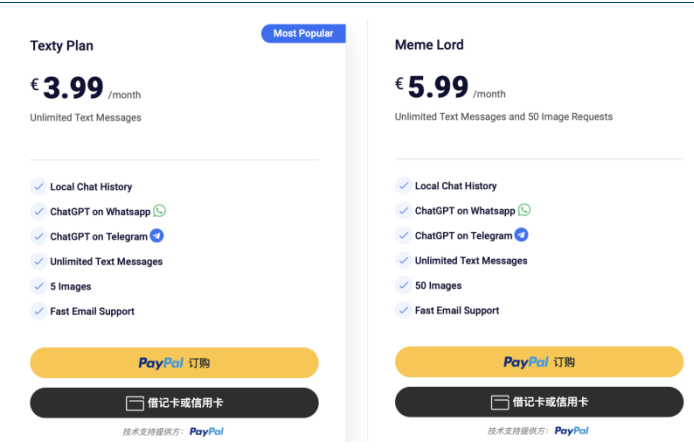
Texty Plan

Most Popular

€ 3.99 /month

Unlimited Text Messages

Local Chat History
ChatGPT on Whatsapp
ChatGPT on Telegram
Unlimited Text Messages
5 Images
Fast Email Support

PayPal 订购

借记卡或信用卡

技术支持提供方： PayPal

Meme Lord

€ 5.99 /month

Unlimited Text Messages and 50 Image Requests

Local Chat History
ChatGPT on Whatsapp
ChatGPT on Telegram
Unlimited Text Messages
50 Images
Fast Email Support

PayPal 订购

借记卡或信用卡

技术支持提供方： PayPal